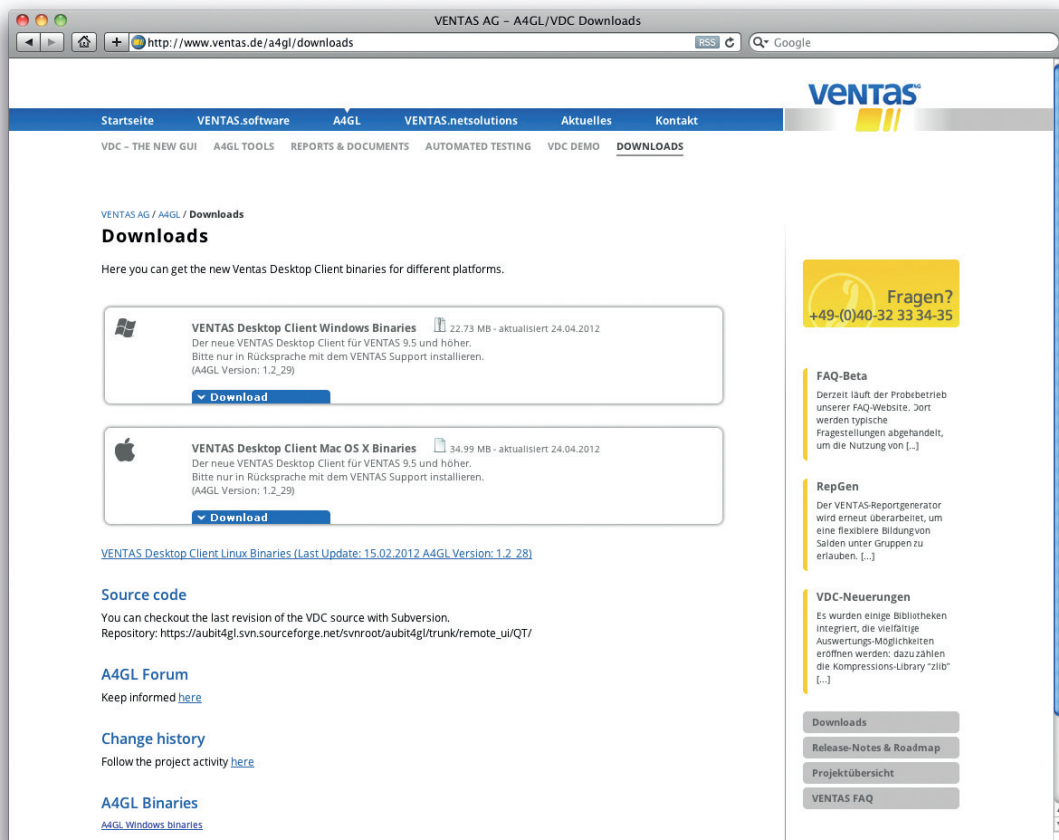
VENTAS AG – A4GL/VDC Downloads

http://www.ventas.de/a4gl/downloads

RSS

Google

VENTAS AG

Startseite VENTAS.software A4GL VENTAS.netsolutions Aktuelles Kontakt

VDC – THE NEW GUI A4GL TOOLS REPORTS & DOCUMENTS AUTOMATED TESTING VDC DEMO DOWNLOADS

VENTAS AG / A4GL / Downloads

Downloads

Here you can get the new Ventas Desktop Client binaries for different platforms.

VENTAS Desktop Client Windows Binaries 22.73 MB - aktualisiert 24.04.2012
Der neue VENTAS Desktop Client für VENTAS 9.5 und höher.
Bitte nur in Rücksprache mit dem VENTAS Support installieren.
(A4GL Version: 1.2_29)

Download

VENTAS Desktop Client Mac OS X Binaries 34.99 MB - aktualisiert 24.04.2012
Der neue VENTAS Desktop Client für VENTAS 9.5 und höher.
Bitte nur in Rücksprache mit dem VENTAS Support installieren.
(A4GL Version: 1.2_29)

Download

VENTAS Desktop Client Linux Binaries (Last Update: 15.02.2012 A4GL Version: 1.2_28)

Source code

You can checkout the last revision of the VDC source with Subversion.
Repository: https://aubit4gl.svn.sourceforge.net/svnroot/aubit4gl/trunk/remote_ui/QT/

A4GL Forum

Keep informed here

Change history

Follow the project activity here

A4GL Binaries

A4GL Windows binaries

Fragen?
+49-(0)40-32 33 34-35

FAQ-Beta

Derzeit läuft der Probebetrieb unserer FAQ-Website. Dort werden typische Fragestellungen abgehandelt, um die Nutzung von [...]

RepGen

Der VENTAS-Reportgenerator wird erneut überarbeitet, um eine flexiblere Bildung von Salden unter Gruppen zu erlauben. [...]

VDC-Neuerungen

Es wurden einige Bibliotheken integriert, die vielfältige Auswertungs-Möglichkeiten eröffnen werden: dazu zählen die Kompressions-Library "zlib" [...]

Downloads

Release-Notes & Roadmap

Projektübersicht

VENTAS FAQ